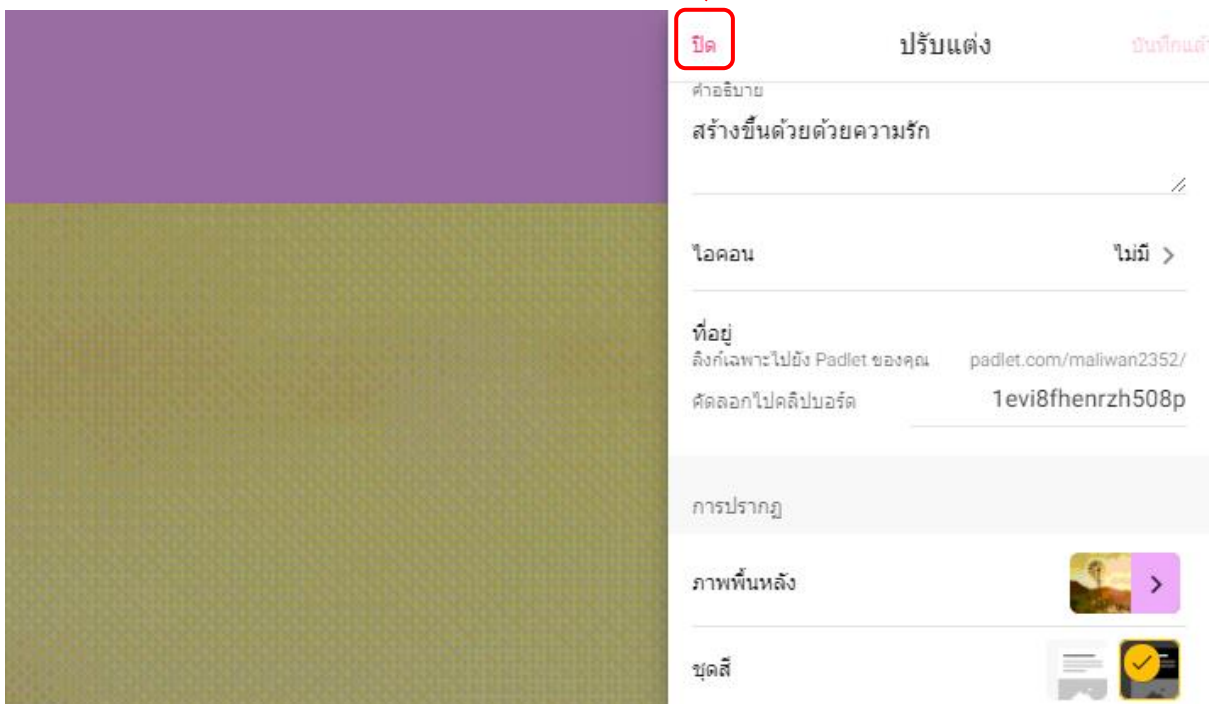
ปิด

ปรับแต่ง

บันทึกแล้

คำอธิบาย

สร้างขึ้นด้วยด้วยความรัก

ไอคอน

ไม่มี >

ที่อยู่

ลิงก์เฉพาะไปยัง Padlet ของคุณ

padlet.com/maliwan2352/

คัดลอกไปคลิปบอร์ด

1evi8fhenrzh508p

การปรากฏ

ภาพพื้นหลัง

>

ชุดสี